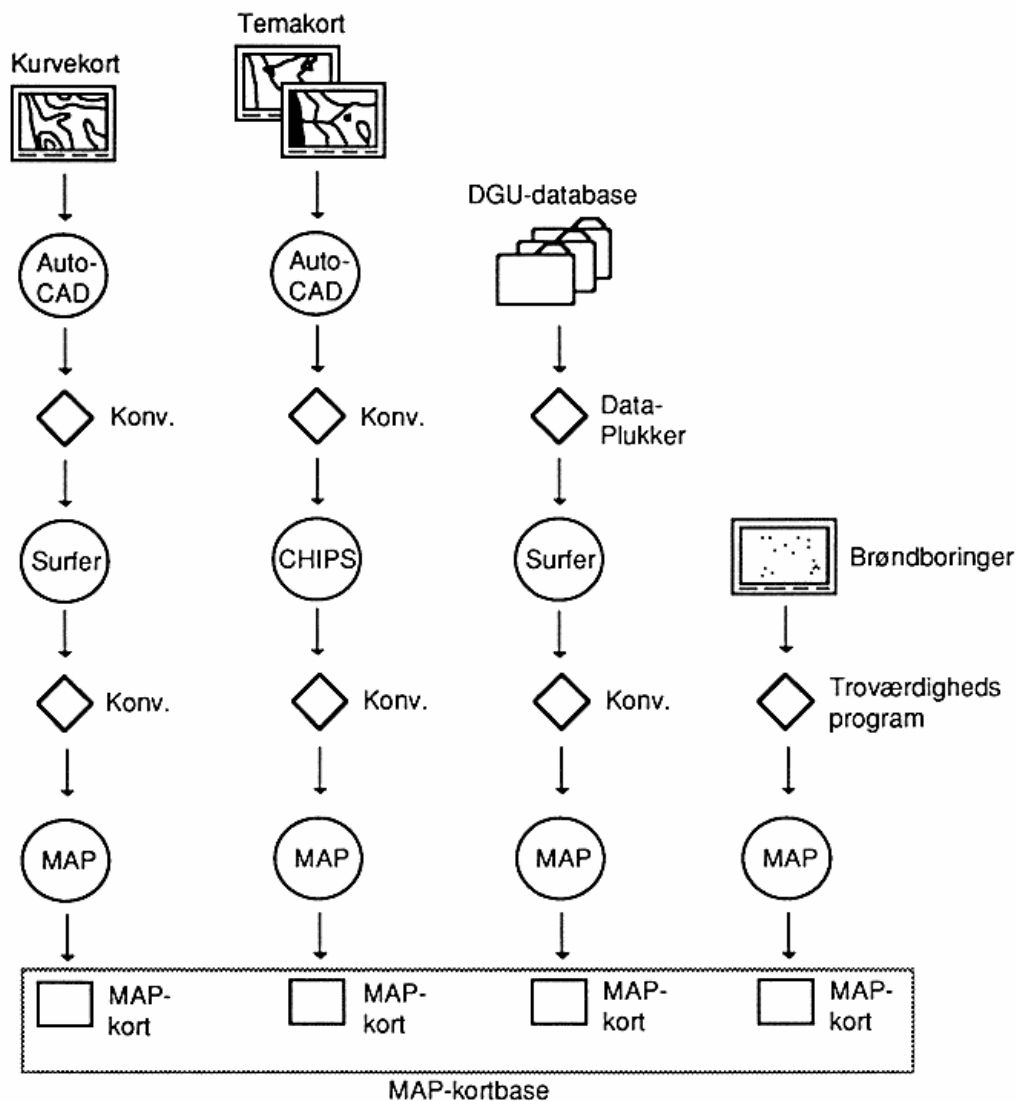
Kurvekort

Temakort

DGU-database

Auto-CAD

Auto-CAD

Konv.

Konv.

Data-Plukker

Surfer

CHIPS

Surfer

Brøndboringer

Konv.

Konv.

Konv.

Troværdigheds program

MAP

MAP

MAP

MAP

MAP-kort

MAP-kort

MAP-kort

MAP-kort

MAP-kortbase